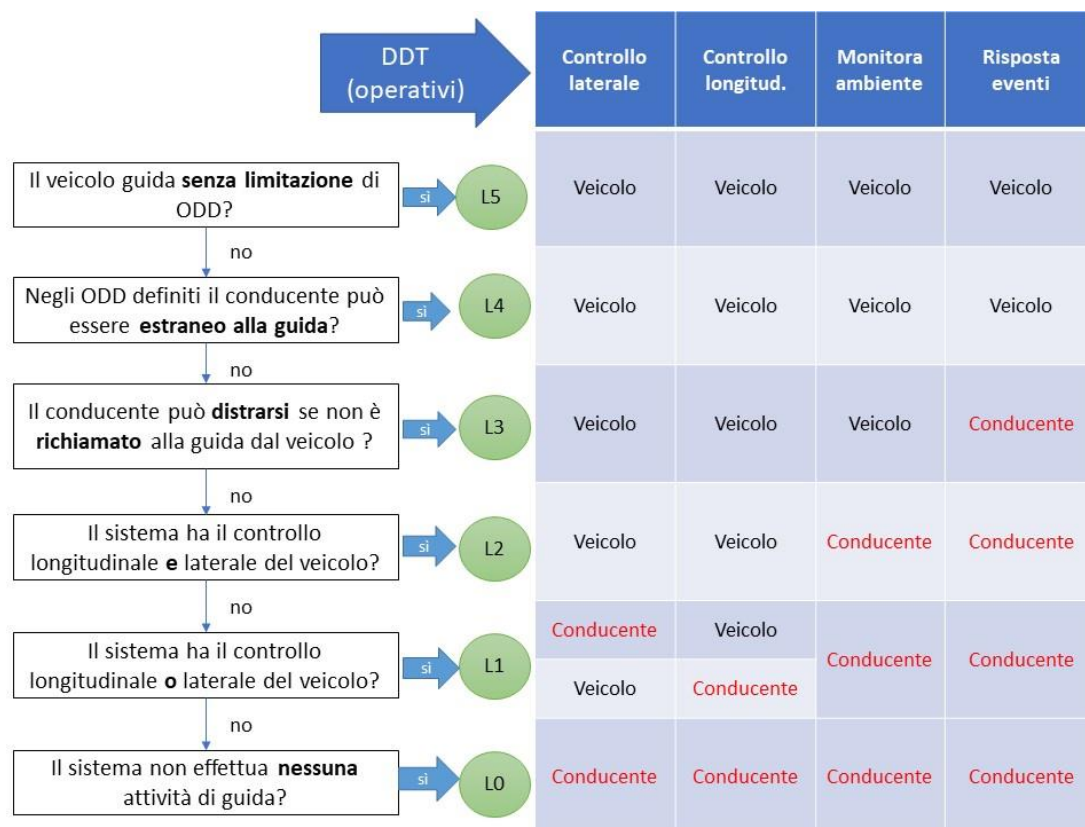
DDT (operativi)

| Controllo laterale | Controllo longitud. | Monitora ambiente | Risposta eventi |
|---|---|---|---|
| Veicolo | Veicolo | Veicolo | Veicolo |
| Veicolo | Veicolo | Veicolo | Veicolo |
| Veicolo | Veicolo | Veicolo | Conducente |
| Veicolo | Veicolo | Conducente | Conducente |
| Conducente | Veicolo | Conducente | Conducente |
| Veicolo | Conducente | | |
| Conducente | Conducente | Conducente | Conducente |

Il veicolo guida **senza limitazione** di ODD? sì L5

no

Negli ODD definiti il conducente può essere **estraneo alla guida**? sì L4

no

Il conducente può **distrarsi** se non è **richiamato** alla guida dal veicolo ? sì L3

no

Il sistema ha il controllo longitudinale **e** laterale del veicolo? sì L2

no

Il sistema ha il controllo longitudinale **o** laterale del veicolo? sì L1

no

Il sistema non effettua **nessuna** attività di guida? sì L0